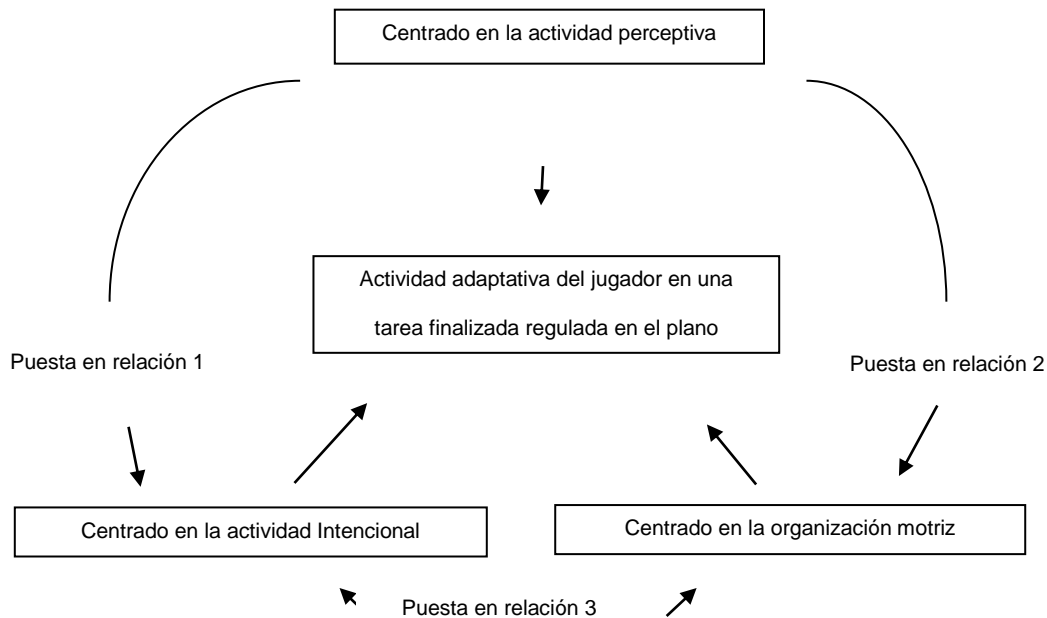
Centrado en la actividad perceptiva

Actividad adaptativa del jugador en una tarea finalizada regulada en el plano

Puesta en relación 1

Puesta en relación 2

Centrado en la actividad Intencional

Centrado en la organización motriz

Puesta en relación 3